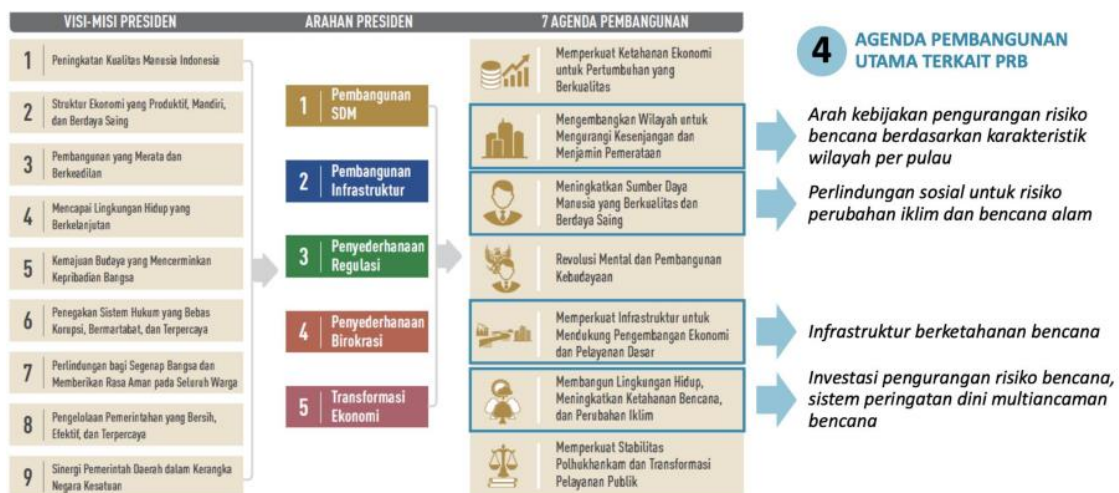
VISI-MISI PRESIDEN

1 Peningkatan Kualitas Manusia Indonesia

2 Struktur Ekonomi yang Produktif, Mandiri, dan Berdaya Saing

3 Pembangunan yang Merata dan Berkeadilan

4 Mencapai Lingkungan Hidup yang Berkelanjutan

5 Kemajuan Budaya yang Mencerminkan Kepribadian Bangsa

6 Penegakan Sistem Hukum yang Bebas Korupsi, Bermartabat, dan Terpercaya

7 Perlindungan bagi Segenap Bangsa dan Memberikan Rasa Aman pada Seluruh Warga

8 Pengelolaan Pemerintahan yang Bersih, Efektif, dan Terpercaya

9 Sinergi Pemerintah Daerah dalam Kerangka Negara Kesatuan

ARAHAN PRESIDEN

1 Pembangunan SDM

2 Pembangunan Infrastruktur

3 Penyederhanaan Regulasi

4 Penyederhanaan Birokrasi

5 Transformasi Ekonomi

7 AGENDA PEMBANGUNAN

Memperkuat Ketahanan Ekonomi untuk Pertumbuhan yang Berkualitas

Mengembangkan Wilayah untuk Mengurangi Kesenjangan dan Menjamin Pemerataan

Meningkatkan Sumber Daya Manusia yang Berkualitas dan Berdaya Saing

Revolusi Mental dan Pembangunan Kebudayaan

Memperkuat Infrastruktur untuk Mendukung Pengembangan Ekonomi dan Pelayanan Dasar

Membangun Lingkungan Hidup, Meningkatkan Ketahanan Bencana, dan Perubahan Iklim

Memperkuat Stabilitas Polhukhankam dan Transformasi Pelayanan Publik

4 AGENDA PEMBANGUNAN UTAMA TERKAIT PRB

Arah kebijakan pengurangan risiko bencana berdasarkan karakteristik wilayah per pulau

Perlindungan sosial untuk risiko perubahan iklim dan bencana alam

Infrastruktur berketahanan bencana

Investasi pengurangan risiko bencana, sistem peringatan dini multiancaman bencana